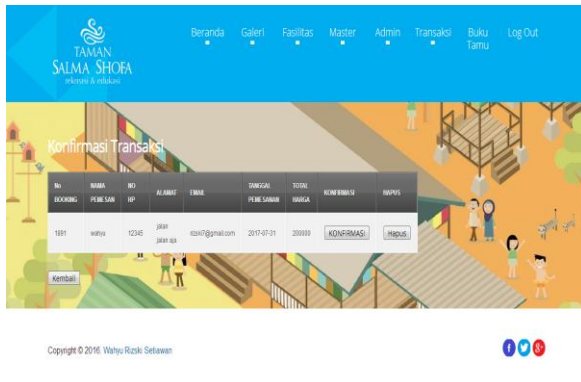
TAMAN SALMA SHOFA
rekreasi & edukasi

Beranda Galeri Fasilitas Master Admin Transaksi Buku Tamu Log Out

Konfirmasi Transaksi

| No BOOKING | NAMA PEMESAN | NO HP | ALAMAT | EMAIL | TANGGAL PEMESANAN | TOTAL HARGA | KONFIRMASI | HAPUS |
|---|---|---|---|---|---|---|---|---|
| 1691 | wahyu | 12345 | jalan jalan aja | rizski7@gmail.com | 2017-07-31 | 200000 | KONFIRMASI | Hapus |

Kembali

Copyright © 2016 Wahyu Rizski Setiawan